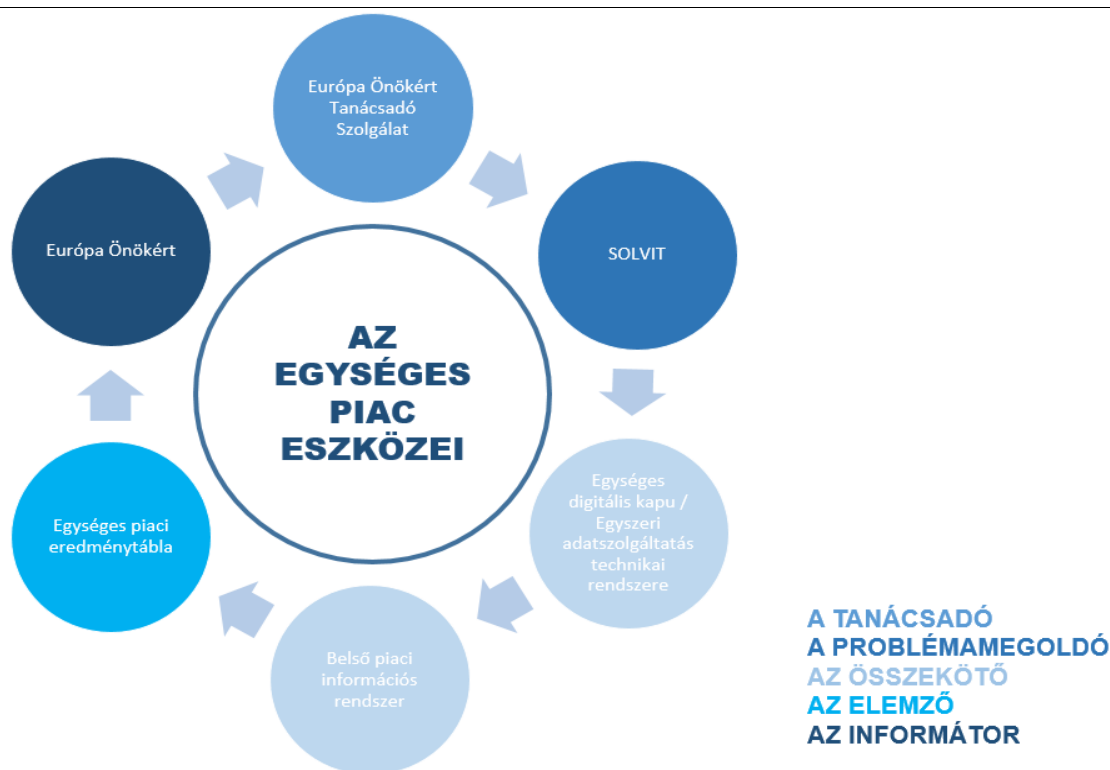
Európa Önökért Tanácsadó Szolgálat

SOLVIT

Egységes digitális kapu / Egyszeri adatszolgáltatás technikai rendszere

Belső piaci információs rendszer

Egységes piaci eredménytábla

Európa Önökért

AZ EGYSÉGES PIAC ESZKÖZEI

A TANÁCSADÓ
A PROBLÉMAMEGOLDÓ
AZ ÖSSZEKÖTŐ
AZ ELEMZŐ
AZ INFORMÁTOR